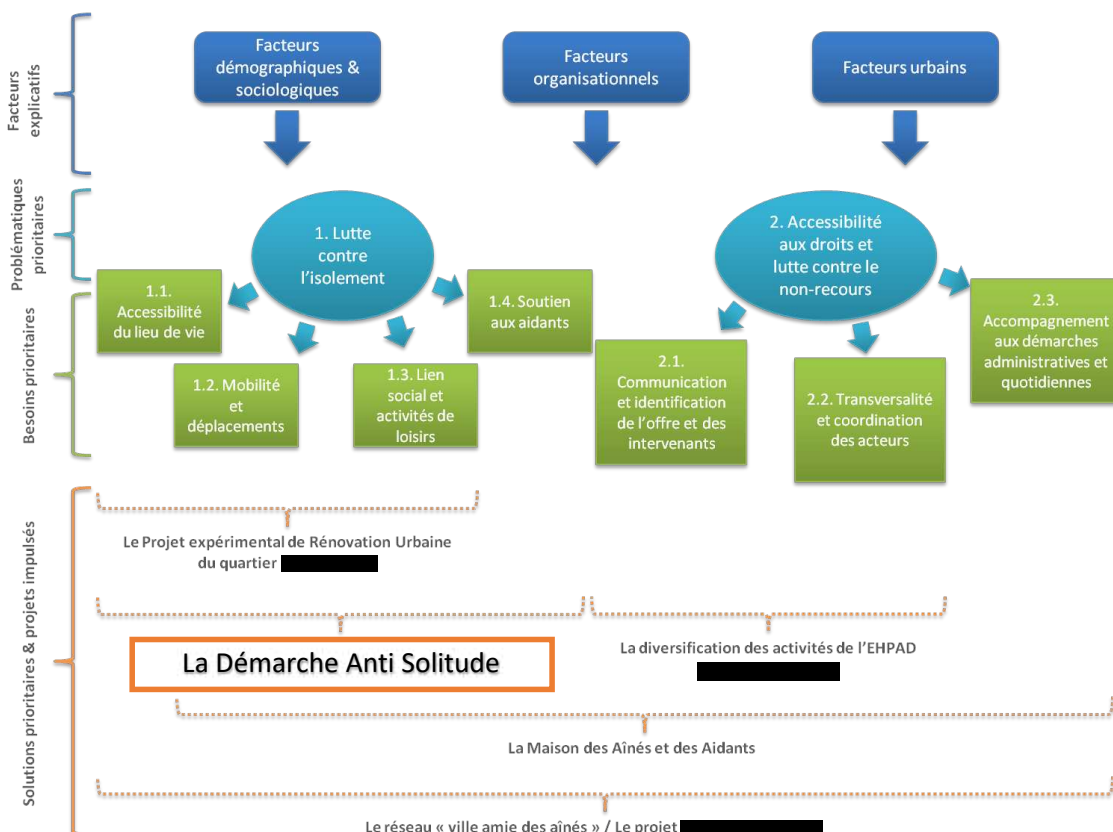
Facteurs explicatifs

Facteurs démographiques & sociologiques

Facteurs organisationnels

Facteurs urbains

Problématiques prioritaires

1. Lutte contre l'isolement

2. Accessibilité aux droits et lutte contre le non-recours

Besoins prioritaires

1.1. Accessibilité du lieu de vie

1.2. Mobilité et déplacements

1.3. Lien social et activités de loisirs

1.4. Soutien aux aidants

2.1. Communication et identification de l'offre et des intervenants

2.2. Transversalité et coordination des acteurs

2.3. Accompagnement aux démarches administratives et quotidiennes

Solutions prioritaires & projets impulsés

Le Projet expérimental de Rénovation Urbaine du quartier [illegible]

La Démarche Anti Solitude

La diversification des activités de l'EHPAD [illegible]

La Maison des Aînés et des Aidants

Le réseau « ville amie des aînés » / Le projet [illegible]